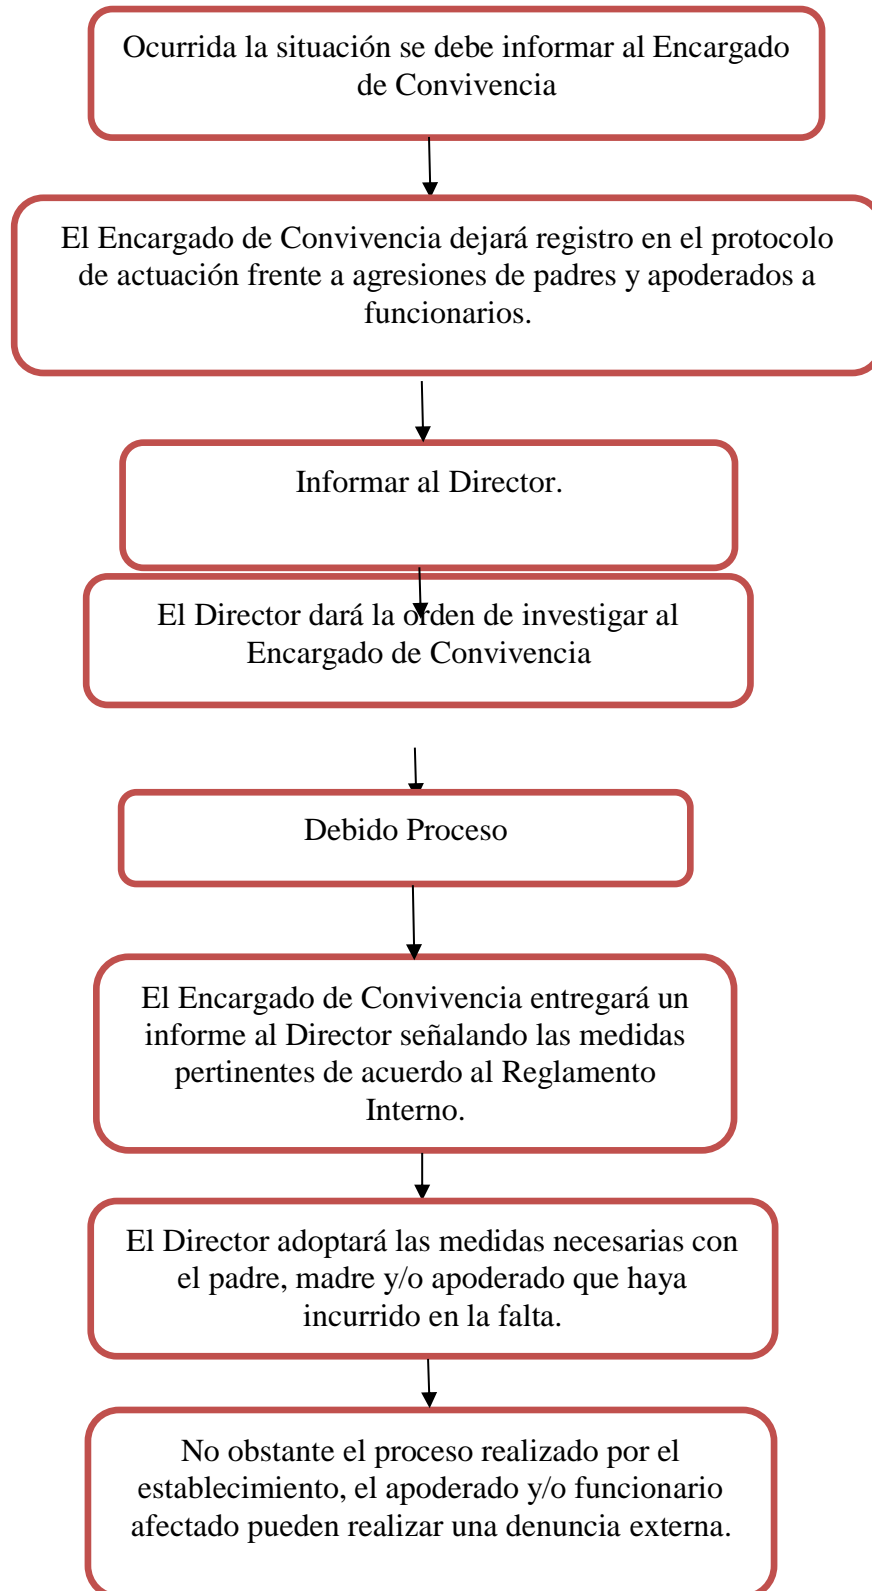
Ocurrida la situación se debe informar al Encargado de Convivencia

El Encargado de Convivencia dejará registro en el protocolo de actuación frente a agresiones de padres y apoderados a funcionarios.

Informar al Director.

El Director dará la orden de investigar al Encargado de Convivencia

Debido Proceso

El Encargado de Convivencia entregará un informe al Director señalando las medidas pertinentes de acuerdo al Reglamento Interno.

El Director adoptará las medidas necesarias con el padre, madre y/o apoderado que haya incurrido en la falta.

No obstante el proceso realizado por el establecimiento, el apoderado y/o funcionario afectado pueden realizar una denuncia externa.